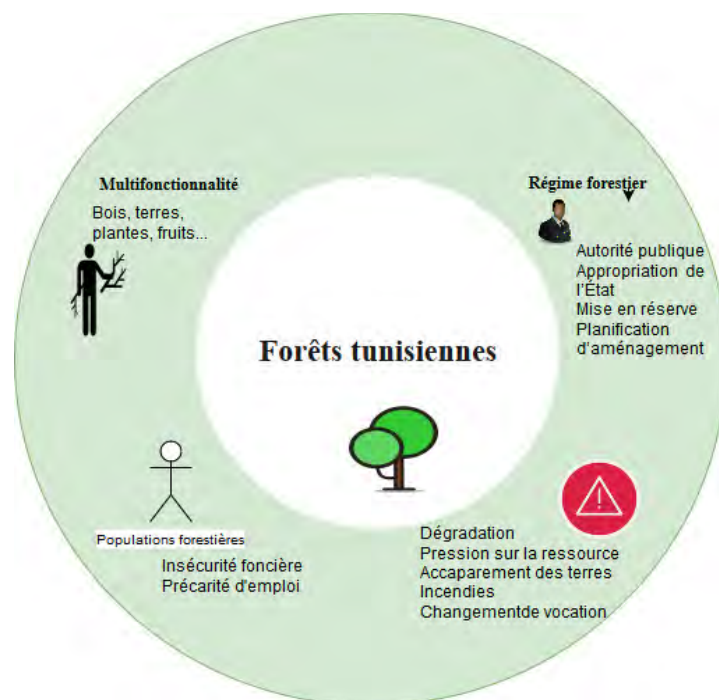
Multifonctionnalité
Bois, terres, plantes, fruits...

Régime forestier
Autorité publique
Appropriation de l'État
Mise en réserve
Planification d'aménagement

Forêts tunisiennes

Populations forestières
Insécurité foncière
Précarité d'emploi

Dégradation
Pression sur la ressource
Accaparement des terres
Incendies
Changementde vocation